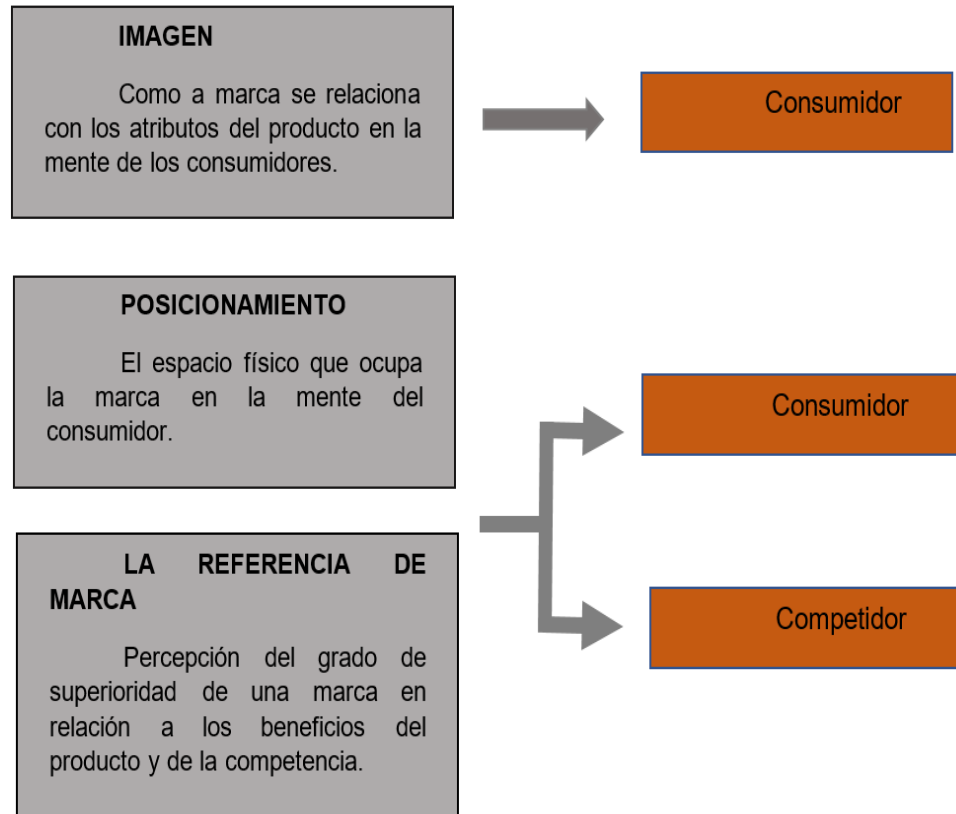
IMAGEN

Como a marca se relaciona con los atributos del producto en la mente de los consumidores.

Consumidor

POSICIONAMIENTO

El espacio físico que ocupa la marca en la mente del consumidor.

Consumidor

LA REFERENCIA DE MARCA

Percepción del grado de superioridad de una marca en relación a los beneficios del producto y de la competencia.

Competidor